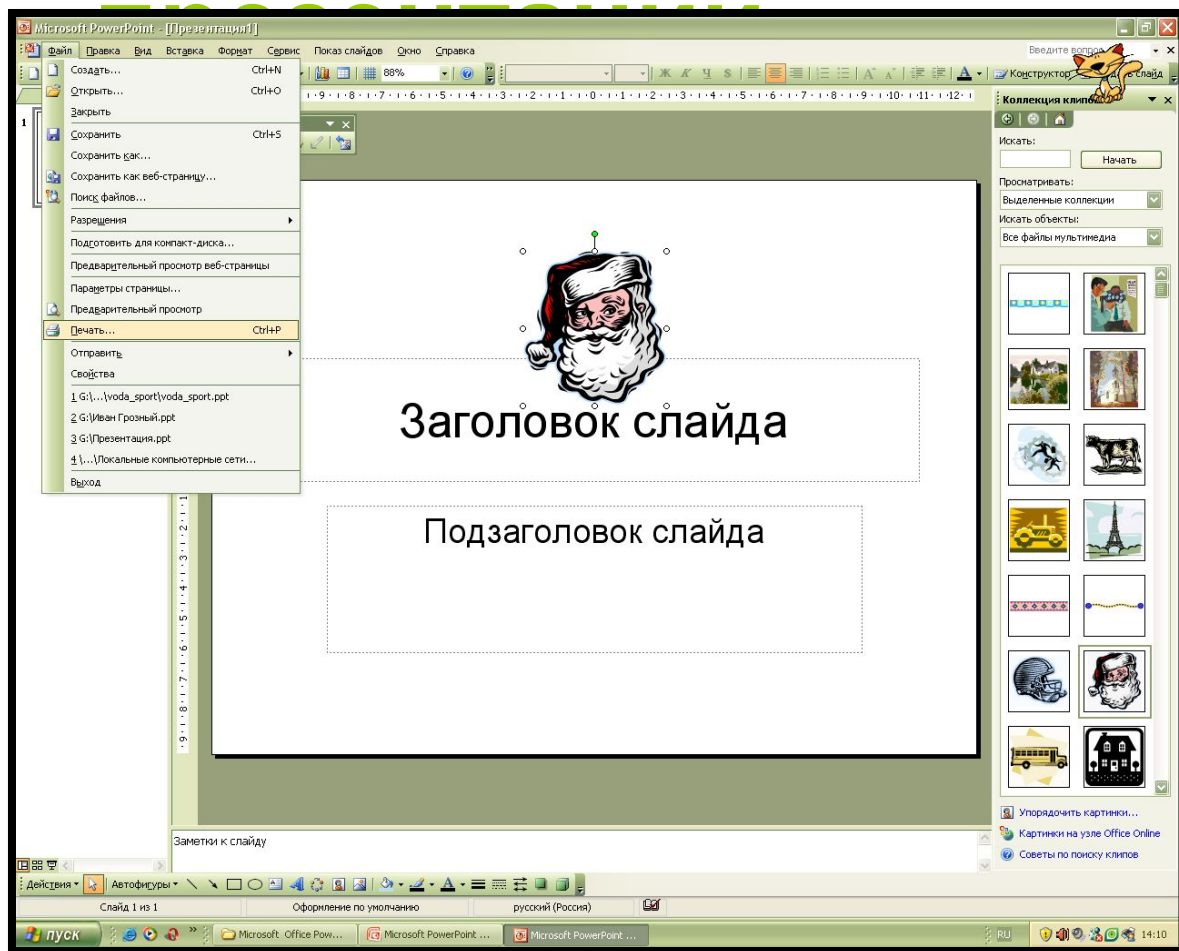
Microsoft PowerPoint - [Презентация1]

Файл Правка Вид Вставка Формат Сервис Показ слайдов Окно Справка

Введите вопрос

88%

Конструктор

Создать... Ctrl+N
Открыть... Ctrl+O
Закрыть
Сохранить Ctrl+S
Сохранить как...
Сохранить как веб-страницу...
Поиск файлов...
Разрешения
Подготовить для компакт-диска...
Предварительный просмотр веб-страницы
Параметры страницы...
Предварительный просмотр
Печать... Ctrl+P
Отправить
Свойства
1 G:\...\voda_sport\voda_sport.ppt
2 G:\Иван Грозный.ppt
3 G:\Презентация.ppt
4 \...\Локальные компьютерные сети...
Выход

Заголовок слайда

Подзаголовок слайда

Коллекция клипов
Искать:
Начать
Просматривать:
Выделенные коллекции
Искать объекты:
Все файлы мультимедиа

Упорядочить картинки...
Картинки на узле Office Online
Советы по поиску клипов

Заметки к слайду

Действия Автофигуры

Слайд 1 из 1 Оформление по умолчанию русский (Россия)

пуск Microsoft Office Pow... Microsoft PowerPoint ... Microsoft PowerPoint ... RU 14:10